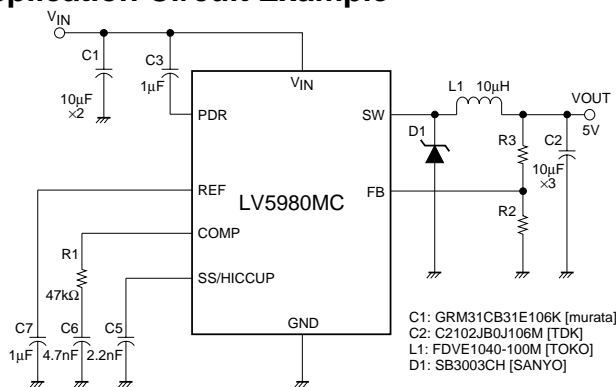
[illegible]plication Circuit Example

$V_{IN}$

C1

10μF
×2

C3
1μF

$V_{IN}$

PDR

SW

L1 10μH

VOUT
5V

D1

R3

C2
10μF
×3

REF

LV5980MC

FB

R2

COMP

R1

47kΩ

SS/HICCUP

C7
1μF

C6
4.7nF

C5
2.2nF

GND

C1: GRM31CB31E106K [murata]
C2: C2102JB0J106M [TDK]
L1: FDVE1040-100M [TOKO]
D1: SB3003CH [SANYO]